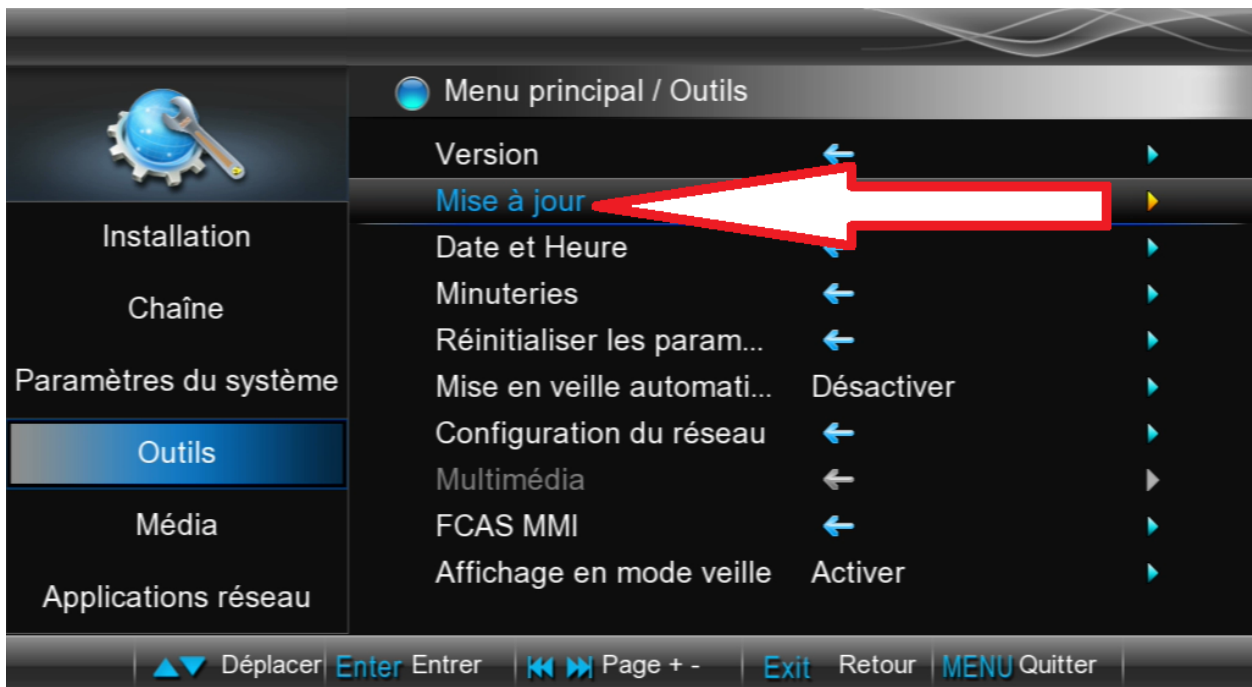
Menu principal / Outils

Installation

Chaîne

Paramètres du système

Outils

Média

Applications réseau

Version
Mise à jour
Date et Heure
Minuteries
Réinitialiser les param...
Mise en veille automati... Désactiver
Configuration du réseau
Multimédia
FCAS MMI
Affichage en mode veille Activer

Déplacer Enter Entrer Page + - Exit Retour MENU Quitter